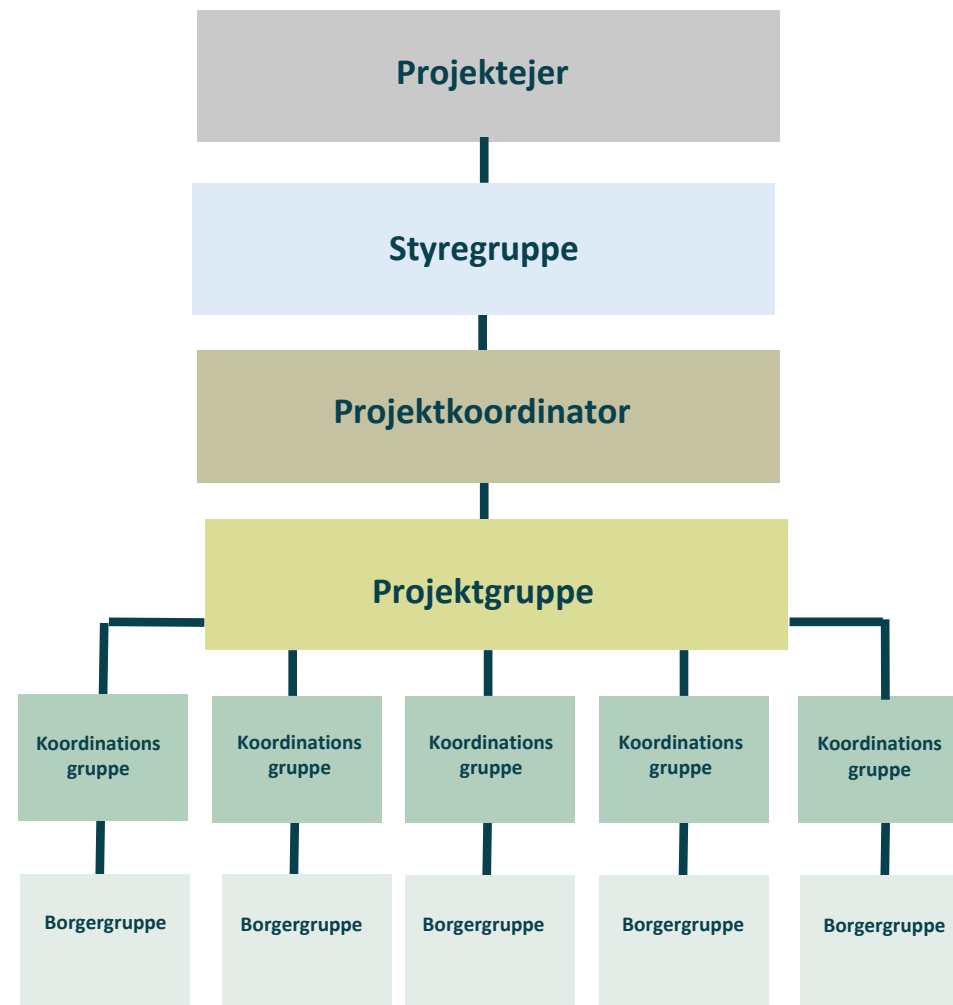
Projektejer

Styregruppe

Projektkoordinator

Projektgruppe

Koordinations gruppe

Koordinations gruppe

Koordinations gruppe

Koordinations gruppe

Koordinations gruppe

Borgergruppe

Borgergruppe

Borgergruppe

Borgergruppe

Borgergruppe